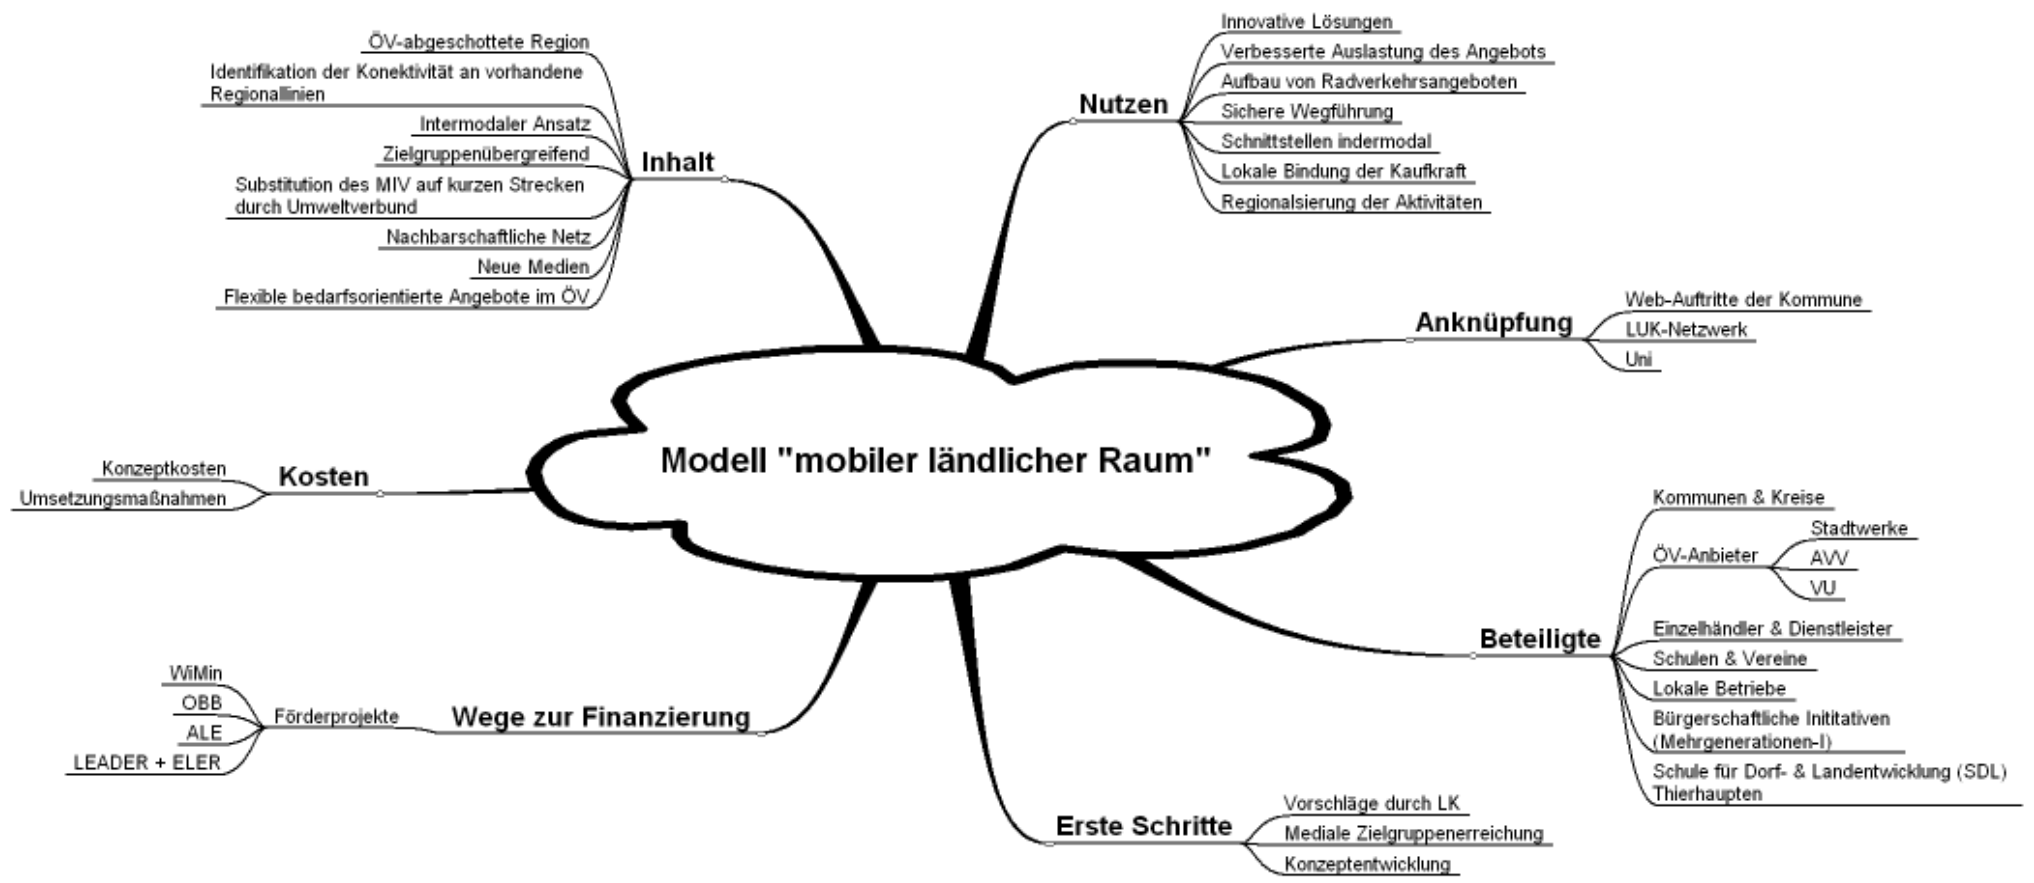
Modell "mobiler ländlicher Raum"

Inhalt
ÖV-abgeschottete Region
Identifikation der Konektivität an vorhandene Regionallinien
Intermodaler Ansatz
Zielgruppenübergreifend
Substitution des MIV auf kurzen Strecken durch Umweltverbund
Nachbarschaftliche Netz
Neue Medien
Flexible bedarfsorientierte Angebote im ÖV

Nutzen
Innovative Lösungen
Verbesserte Auslastung des Angebots
Aufbau von Radverkehrsangeboten
Sichere Wegführung
Schnittstellen indermodal
Lokale Bindung der Kaufkraft
Regionalsierung der Aktivitäten

Anknüpfung
Web-Auftritte der Kommune
LUK-Netzwerk
Uni

Kosten
Konzeptkosten
Umsetzungsmaßnahmen

Beteiligte
Kommunen & Kreise
ÖV-Anbieter
Stadtwerke
AVV
VU
Einzelhändler & Dienstleister
Schulen & Vereine
Lokale Betriebe
Bürgerschaftliche Inititativen (Mehrgenerationen-I)
Schule für Dorf- & Landentwicklung (SDL) Thierhaupten

Wege zur Finanzierung
Förderprojekte
WiMin
OBB
ALE
LEADER + ELER

Erste Schritte
Vorschläge durch LK
Mediale Zielgruppenerreichung
Konzeptentwicklung